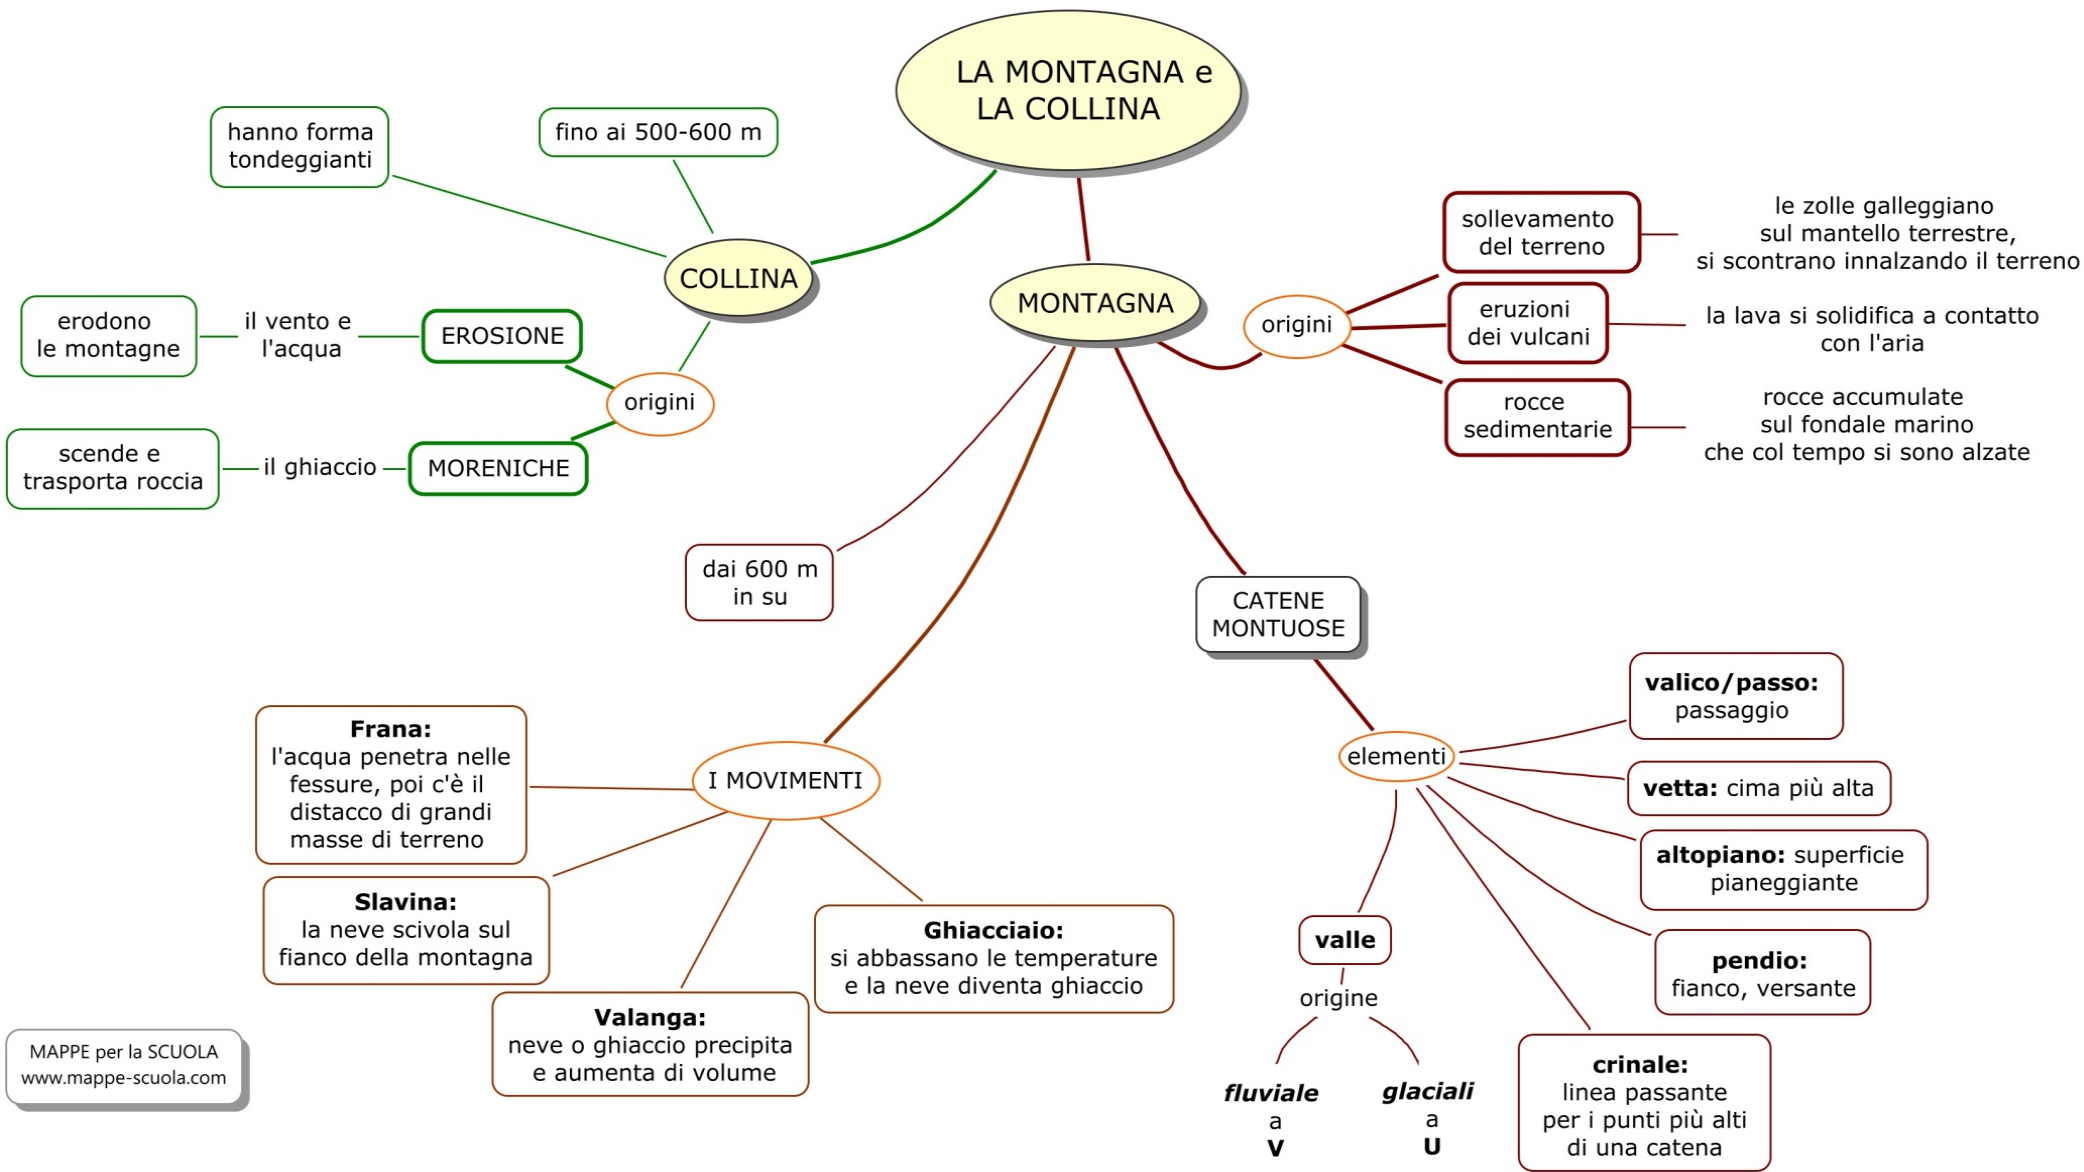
LA MONTAGNA e LA COLLINA

COLLINA

hanno forma tondeggianti

fino ai 500-600 m

origini

EROSIONE

il vento e l'acqua

erodono le montagne

MORENICHE

il ghiaccio

scende e trasporta roccia

MONTAGNA

origini

sollevamento del terreno

le zolle galleggiano sul mantello terrestre, si scontrano innalzando il terreno

eruzioni dei vulcani

la lava si solidifica a contatto con l'aria

rocce sedimentarie

rocce accumulate sul fondale marino che col tempo si sono alzate

dai 600 m in su

CATENE MONTUOSE

elementi

**valico/passo:** passaggio

**vetta:** cima più alta

**altopiano:** superficie pianeggiante

**pendio:** fianco, versante

**crinale:** linea passante per i punti più alti di una catena

**valle**

origine

***fluviale*** a **V**

***glaciali*** a **U**

I MOVIMENTI

**Frana:** l'acqua penetra nelle fessure, poi c'è il distacco di grandi masse di terreno

**Slavina:** la neve scivola sul fianco della montagna

**Valanga:** neve o ghiaccio precipita e aumenta di volume

**Ghiacciaio:** si abbassano le temperature e la neve diventa ghiaccio

MAPPE per la SCUOLA
www.mappe-scuola.com